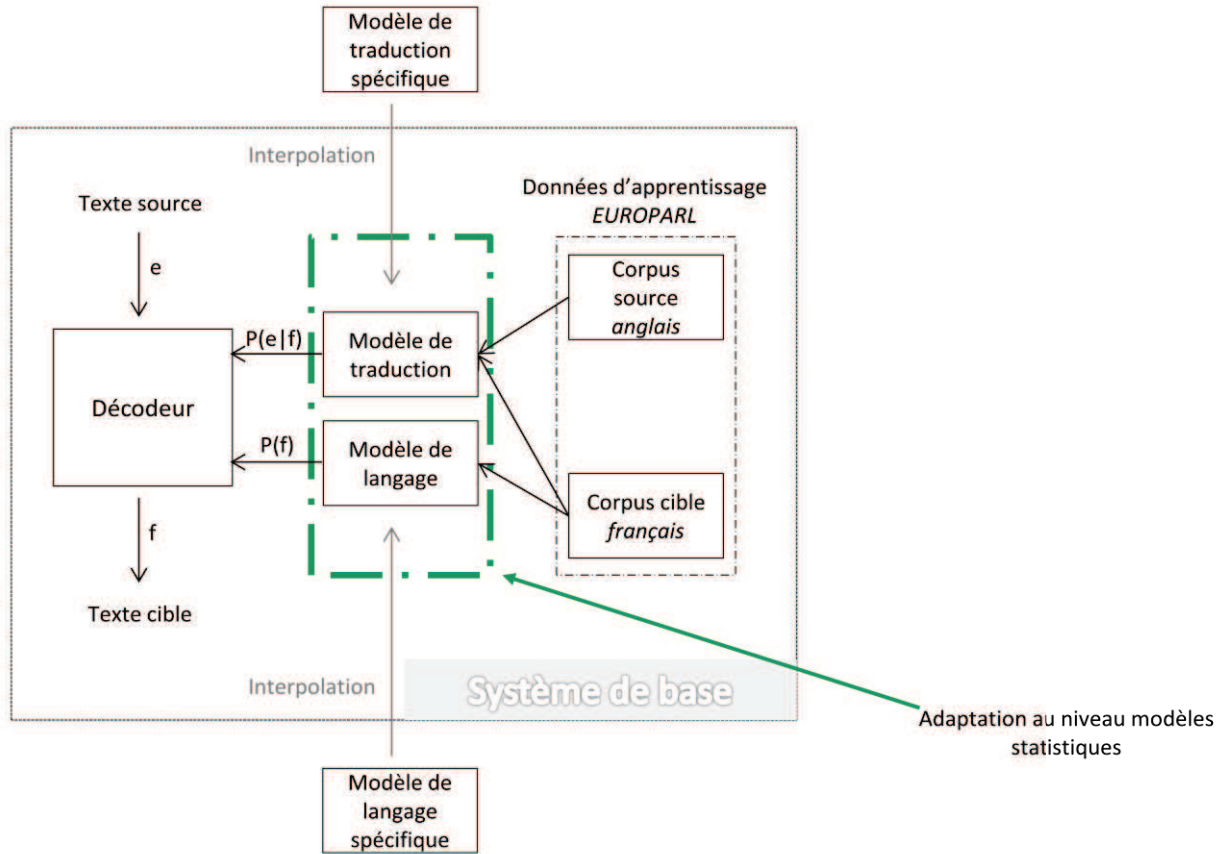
Modèle de traduction spécifique

Interpolation

Texte source

e

Données d'apprentissage
*EUROPARL*

Corpus source
*anglais*

P(e|f)

Modèle de traduction

Décodeur

P(f)

Modèle de langage

Corpus cible
*français*

f

Texte cible

Interpolation

Système de base

Adaptation au niveau modèles statistiques

Modèle de langage spécifique